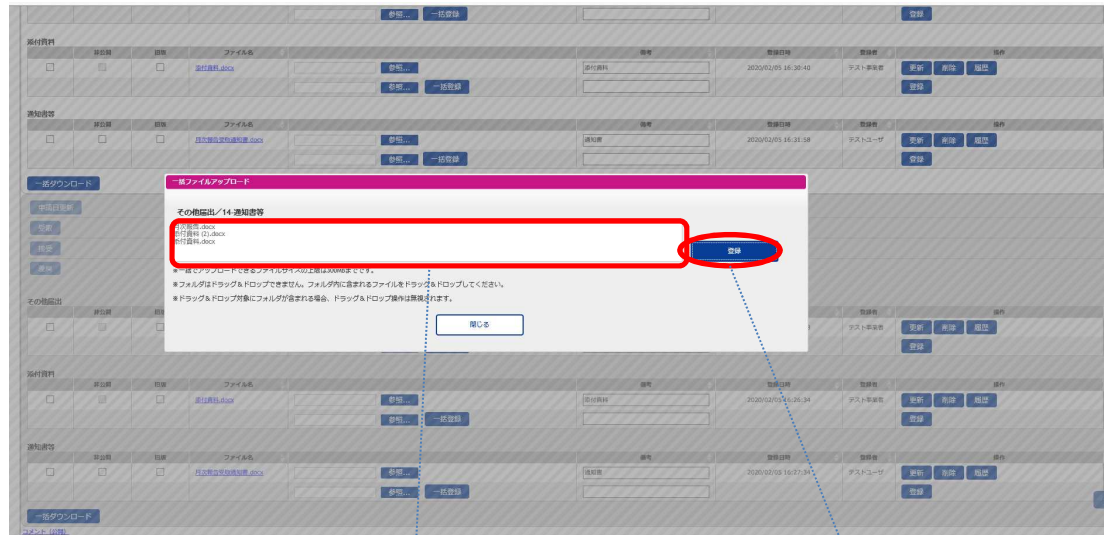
参照... 一括登録 登録

添付資料

| | 非公開 | 回答 | ファイル名 | | | 備考 | 登録日時 | 登録者 | 操作 |
|---|---|---|---|---|---|---|---|---|---|
| | | | 添付資料.docx | | 参照... | 添付資料 | 2020/02/05 16:30:40 | テスト事業者 | 更新 削除 履歴 |
| | | | | | 参照... 一括登録 | | | | 登録 |

通知書等

| | 非公開 | 回答 | ファイル名 | | | 備考 | 登録日時 | 登録者 | 操作 |
|---|---|---|---|---|---|---|---|---|---|
| | | | 月次報告受領通知書.docx | | 参照... | 通知書 | 2020/02/05 16:31:58 | テストユーザ | 更新 削除 履歴 |
| | | | | | 参照... 一括登録 | | | | 登録 |

一括ダウンロード

一括ファイルアップロード

その他届出／14-通知書等

月次報告.docx
添付資料 (2).docx
添付資料.docx

登録

※一括でアップロードできるファイルサイズの上限は300MBまでです。

※フォルダはドラッグ＆ドロップできません。フォルダ内に含まれるファイルをドラッグ＆ドロップしてください。

※ドラッグ＆ドロップ対象にフォルダが含まれる場合、ドラッグ＆ドロップ操作は無視されます。

閉じる

その他届出

| | 非公開 | 回答 | | 登録者 | 操作 |
|---|---|---|---|---|---|
| | | | | テスト事業者 | 更新 削除 履歴 |
| | | | | | 登録 |

添付資料

| | 非公開 | 回答 | ファイル名 | | | 備考 | 登録日時 | 登録者 | 操作 |
|---|---|---|---|---|---|---|---|---|---|
| | | | 添付資料.docx | | 参照... | 添付資料 | 2020/02/05 16:26:34 | テスト事業者 | 更新 削除 履歴 |
| | | | | | 参照... 一括登録 | | | | 登録 |

通知書等

| | 非公開 | 回答 | ファイル名 | | | 備考 | 登録日時 | 登録者 | 操作 |
|---|---|---|---|---|---|---|---|---|---|
| | | | 月次報告受領通知書.docx | | 参照... | 通知書 | 2020/02/05 16:27:34 | テストユーザ | 更新 削除 履歴 |
| | | | | | 参照... 一括登録 | | | | 登録 |

一括ダウンロード

コメント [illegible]